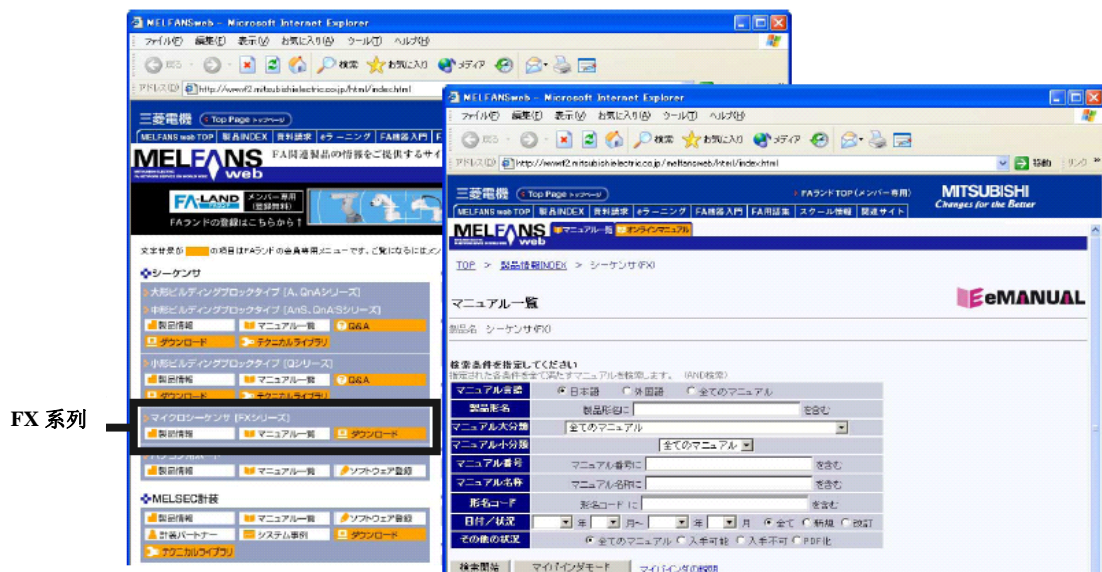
MELFANSweb - Microsoft Internet Explorer

ファイル(F) 編集(E) 表示(V) お気に入り(A) ツール(T) ヘルプ(H)

戻る 検索 お気に入り メディア

アドレス(D) http://wwwf2.mitsubishielectric.co.jp/html/index.html

三菱電機 Top Page トップページ

MELFANS web TOP 製品INDEX 資料請求 eラーニング FA機器入門

MELFANS web FA関連製品の情報をご提供するサイ

FA-LAND メンバー専用(登録無料)
FAランドの登録はこちらから!

文字背景が の項目はFAランドの会員専用メニューです。ご覧になるにはメン

シーケンサ

大形ビルディングブロックタイプ [A、QnAシリーズ]
中形ビルディングブロックタイプ [AnS、QnASシリーズ]
製品情報 マニュアル一覧 Q&A
ダウンロード テクニカルライブラリ
小形ビルディングブロックタイプ [Qシリーズ]
製品情報 マニュアル一覧 Q&A
ダウンロード テクニカルライブラリ

FX 系列

マイクロシーケンサ [FXシリーズ]
製品情報 マニュアル一覧 ダウンロード
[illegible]
製品情報 マニュアル一覧 ソフトウェア登録

MELSEC計装
製品情報 マニュアル一覧 ソフトウェア登録
計装パートナー システム事例 ダウンロード
テクニカルライブラリ

MELFANSweb - Microsoft Internet Explorer

ファイル(F) 編集(E) 表示(V) お気に入り(A) ツール(T) ヘルプ(H)

戻る 検索 お気に入り メディア

アドレス(D) http://wwwf2.mitsubishielectric.co.jp/melfansweb/html/index.html 移動 リンク

三菱電機 Top Page トップページ FAランドTOP (メンバー専用) MITSUBISHI Changes for the Better

MELFANS web TOP 製品INDEX 資料請求 eラーニング FA機器入門 FA用語集 スクール情報 関連サイト

MELFANS web マニュアル一覧 オンラインマニュアル

TOP > 製品情報INDEX > シーケンサ(FX)

マニュアル一覧 eMANUAL

製品名 シーケンサ(FX)

検索条件を指定してください
指定された各条件を全て満たすマニュアルを検索します。(AND検索)

| マニュアル言語 | 日本語 外国語 全てのマニュアル |
|---|---|
| 製品形名 | 製品形名に [ ] を含む |
| マニュアル大分類 | 全てのマニュアル |
| マニュアル小分類 | 全てのマニュアル |
| マニュアル番号 | マニュアル番号に [ ] を含む |
| マニュアル名称 | マニュアル名称に [ ] を含む |
| 形名コード | 形名コード に [ ] を含む |
| 日付/状況 | 年 月～ 年 月 全て 新規 改訂 |
| その他の状況 | 全てのマニュアル 入手可能 入手不可 PDF化 |

検索開始 マイバインダモード マイバインダの説明